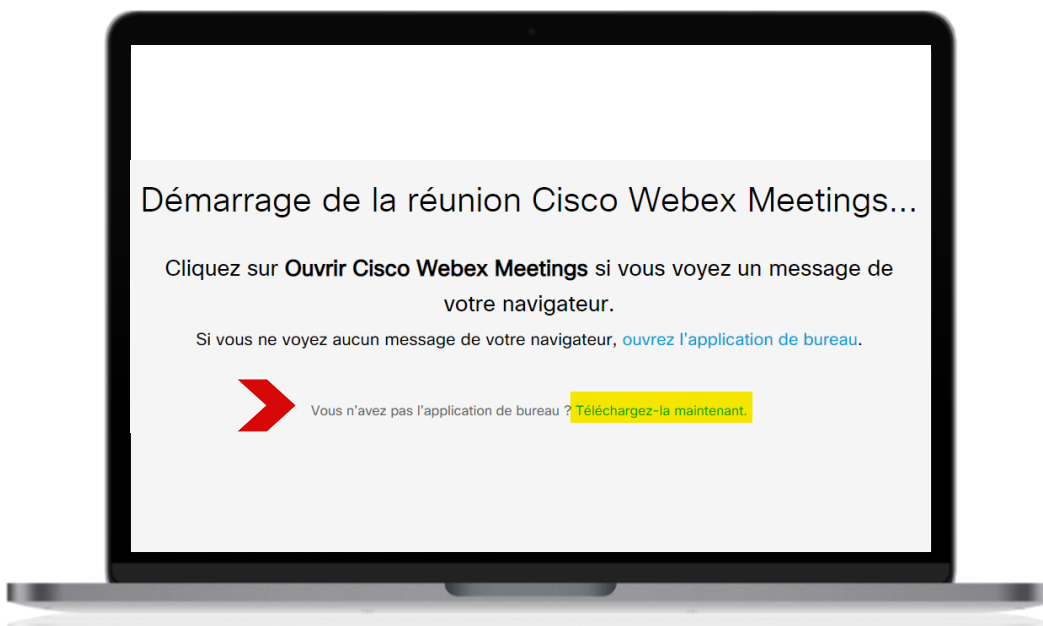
Démarrage de la réunion Cisco Webex Meetings...

Cliquez sur **Ouvrir Cisco Webex Meetings** si vous voyez un message de votre navigateur.

Si vous ne voyez aucun message de votre navigateur, ouvrez l'application de bureau.

Vous n'avez pas l'application de bureau ? Téléchargez-la maintenant.